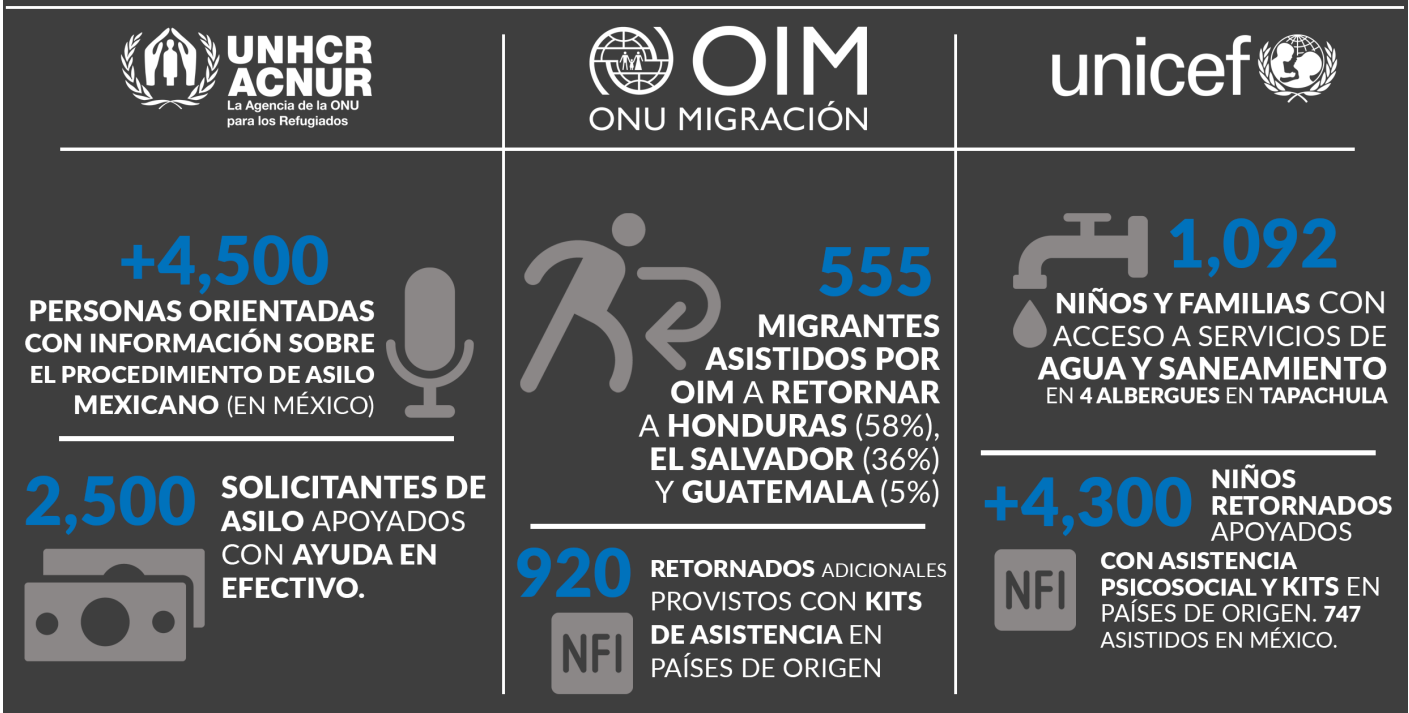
UNHCR
ACNUR
La Agencia de la ONU para los Refugiados

OIM
ONU MIGRACIÓN

unicef

+4,500
PERSONAS ORIENTADAS CON INFORMACIÓN SOBRE EL PROCEDIMIENTO DE ASILO MEXICANO (EN MÉXICO)

2,500
SOLICITANTES DE ASILO APOYADOS CON AYUDA EN EFECTIVO.

555
MIGRANTES ASISTIDOS POR OIM A RETORNAR A HONDURAS (58%), EL SALVADOR (36%) Y GUATEMALA (5%)

920
NFI
RETORNADOS ADICIONALES PROVISTOS CON KITS DE ASISTENCIA EN PAÍSES DE ORIGEN

1,092
NIÑOS Y FAMILIAS CON ACCESO A SERVICIOS DE AGUA Y SANEAMIENTO EN 4 ALBERGUES EN TAPACHULA

+4,300
NIÑOS RETORNADOS APOYADOS
NFI
CON ASISTENCIA PSICOSOCIAL Y KITS EN PAÍSES DE ORIGEN. 747 ASISTIDOS EN MÉXICO.